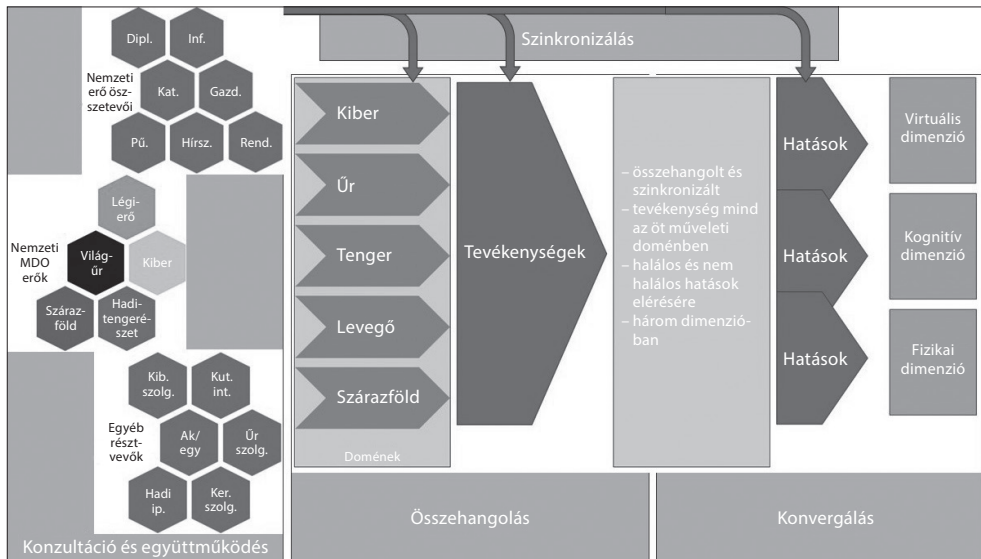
Szinkronizálás

Dipl.
Inf.
Nemzeti erő összetevői
Kat.
Gazd.
Pű.
Hírsz.
Rend.

Légierő
Nemzeti MDO erők
Világűr
Kiber
Szárazföld
Haditengerészet

Kib. szolg.
Kut. int.
Egyéb résztvevők
Ak/egy
Űr szolg.
Hadi ip.
Ker. szolg.

Konzultáció és együttműködés

Kiber
Űr
Tenger
Levegő
Szárazföld
Domének

Tevékenységek

– összehangolt és szinkronizált
– tevékenység mind az öt műveleti doménben
– halálos és nem halálos hatások elérésére
– három dimenzióban

Hatások
Hatások
Hatások

Virtuális dimenzió
Kognitív dimenzió
Fizikai dimenzió

Összehangolás
Konvergálás